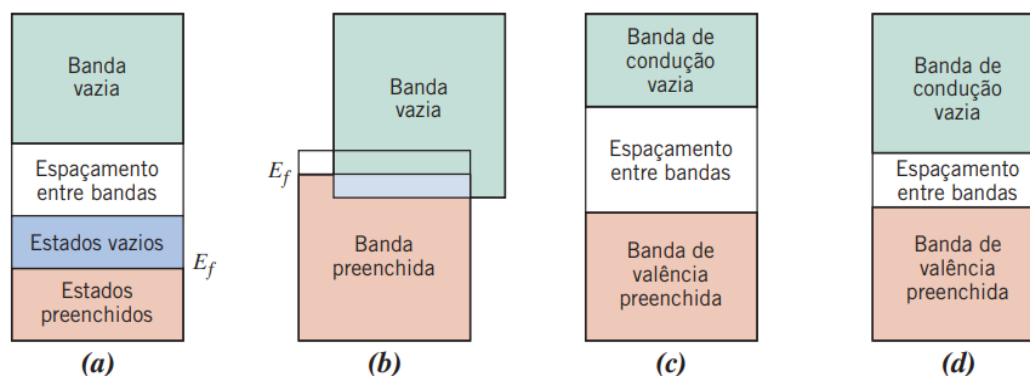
Banda vazia

Espaçamento entre bandas

Estados vazios

$E_f$

Estados preenchidos

(a)

Banda vazia

$E_f$

Banda preenchida

(b)

Banda de condução vazia

Espaçamento entre bandas

Banda de valência preenchida

(c)

Banda de condução vazia

Espaçamento entre bandas

Banda de valência preenchida

(d)